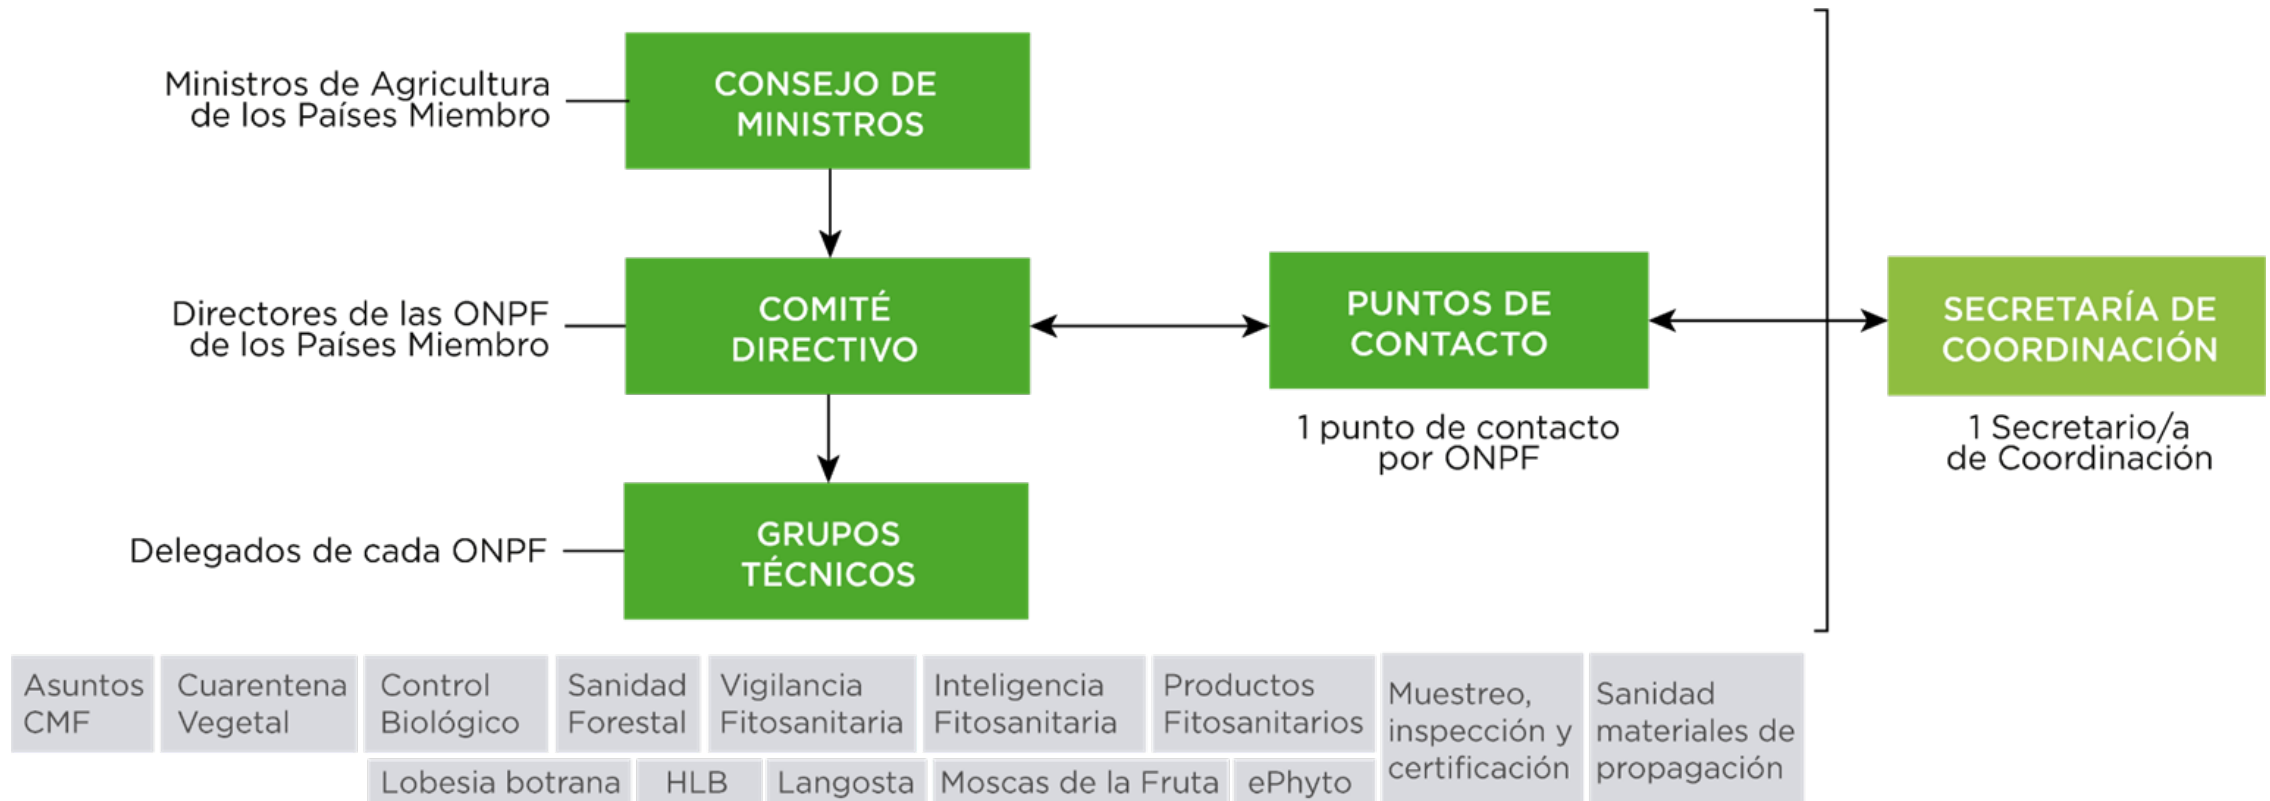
Ministros de Agricultura de los Países Miembro

CONSEJO DE MINISTROS

Directores de las ONPF de los Países Miembro

COMITÉ DIRECTIVO

PUNTOS DE CONTACTO

SECRETARÍA DE COORDINACIÓN

1 punto de contacto por ONPF

1 Secretario/a de Coordinación

Delegados de cada ONPF

GRUPOS TÉCNICOS

Asuntos CMF

Cuarentena Vegetal

Control Biológico

Sanidad Forestal

Vigilancia Fitosanitaria

Inteligencia Fitosanitaria

Productos Fitosanitarios

Muestreo, inspección y certificación

Sanidad materiales de propagación

Lobesia botrana

HLB

Langosta

Moscas de la Fruta

ePhyto